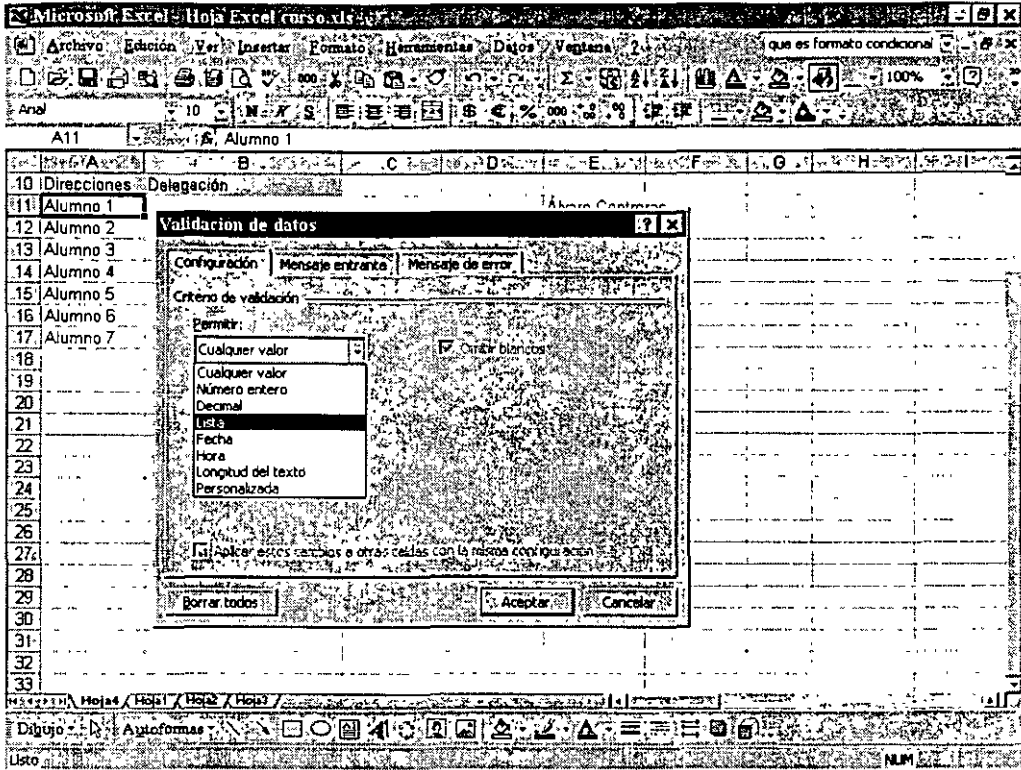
Microsoft Excel - Hoja Excel curso.xls

Archivo Edición Ver Insertar Formato Herramientas Datos Ventana ?

que es formato condicional

100%

Arial 10 N K S

A11 Alumno 1

A B C D E F G H

10 Direcciones Delegación

11 Alumno 1 Álvaro Contreras

12 Alumno 2

13 Alumno 3

14 Alumno 4

15 Alumno 5

16 Alumno 6

17 Alumno 7

18

19

20

21

22

23

24

25

26

27

28

29

30

31

32

33

Validacion de datos

Configuración Mensaje entrante Mensaje de error

Criterio de validación

Permitir:

Cualquier valor

Omitir blancos

Cualquier valor
Número entero
Decimal
Lista
Fecha
Hora
Longitud del texto
Personalizada

Aplicar estos cambios a otras celdas con la misma configuración

Borrar todos

Aceptar

Cancelar

Hoja4 Hoja1 Hoja2 Hoja3

Dibujo Autoformas

Listo NUM